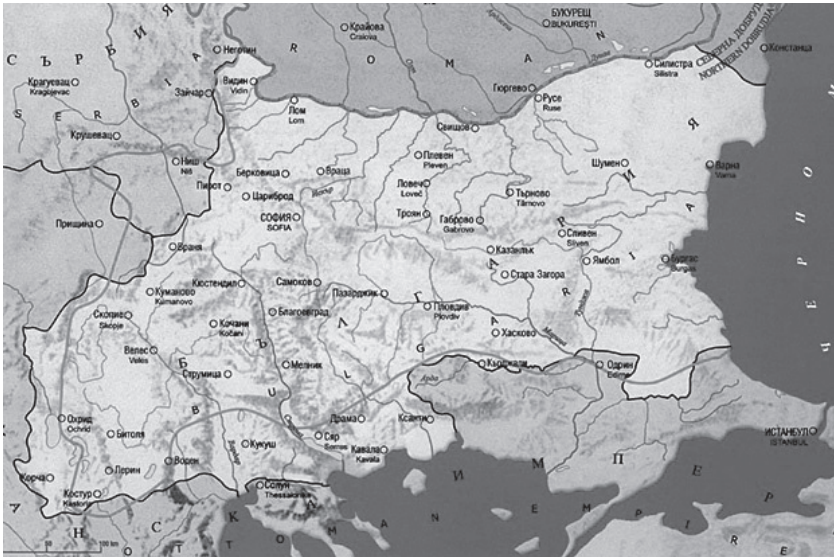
БУКУРЕЩ
BUKUREȘTI
Крайова
Craiova
Неготин
С Ъ Р Б И Я
R O M A N
СЕВЕРНА ДОБРУДЖА
NORTHERN DOBRUDJA
Констанца
Силистра
Silistra
Крагуевац
Kragujevac
S E R B I A
Зайчар
Видин
Vidin
Лом
Lom
Гюргево
Русе
Ruse
Крушевац
Свищов
Ниш
Niš
Пирот
Берковица
Враца
Плевен
Pleven
Ловеч
Lovech
Шумен
Варна
Varna
Я
Цариброд
Търново
Tărnovo
Прищина
СОФИЯ
SOFIA
Троян
Габрово
Gabrovo
Сливен
Sliven
Враня
Казанлък
Стара Загора
Ямбол
Бургас
Burgas
Кюстендил
Самоков
Пазарджик
Кумановo
Kumanovo
Скопие
Skopje
Кочани
Kočani
Благоевград
Пловдив
Plovdiv
Хасково
Б Ъ Л Г А Р И Я
B U L G A R I A
Велес
Veles
Струмица
Мелник
Кърджали
Одрин
Edirne
Охрид
Ochrid
Битоля
Кукуш
Драма
Сяр
Serres
Ксанти
Кавала
Kavala
ИСТАНБУЛ
ISTANBUL
Черно
Корча
Лерин
Воден
Солун
Thessaloniki
Костур
Kastoria
Е Г Е Й С К О  М О Р Е
И М П Е Р
E M P I R
O T O M A N
K T O M
Н С
100 km